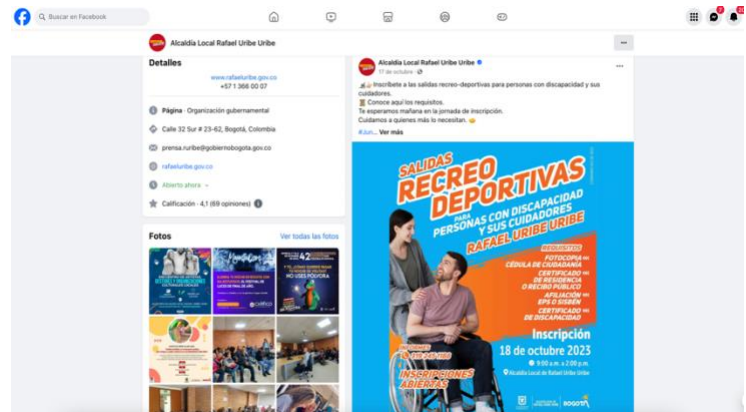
Buscar en Facebook

Alcaldía Local Rafael Uribe Uribe

Detalles
www.rafaeluribe.gov.co
+57 1 366 00 07

Página · Organización gubernamental

Calle 32 Sur # 23-62, Bogotá, Colombia

prensa.ruribe@gobiernobogota.gov.co

rafaeluribe.gov.co

Abierto ahora

Calificación · 4,1 (69 opiniones)

Fotos
Ver todas las fotos

Alcaldía Local Rafael Uribe Uribe
17 de octubre

Inscríbete a las salidas recreo-deportivas para personas con discapacidad y sus cuidadores.
Conoce aquí los requisitos.
Te esperamos mañana en la jornada de inscripción.
Cuidamos a quienes más lo necesitan.
#Jun... Ver más

SALIDAS RECREO DEPORTIVAS
PARA PERSONAS CON DISCAPACIDAD Y SUS CUIDADORES
RAFAEL URIBE URIBE

REQUISITOS
FOTOCOPIA DE CÉDULA DE CIUDADANÍA
CERTIFICADO DE RESIDENCIA O RECIBO PÚBLICO
AFILIACIÓN EPS O SISBÉN
CERTIFICADO DE DISCAPACIDAD

Inscripción
18 de octubre 2023
9:00 a.m. a 3:00 p.m.
Alcaldía Local de Rafael Uribe Uribe

INSCRIPCIONES ABIERTAS

BOGOTÁ